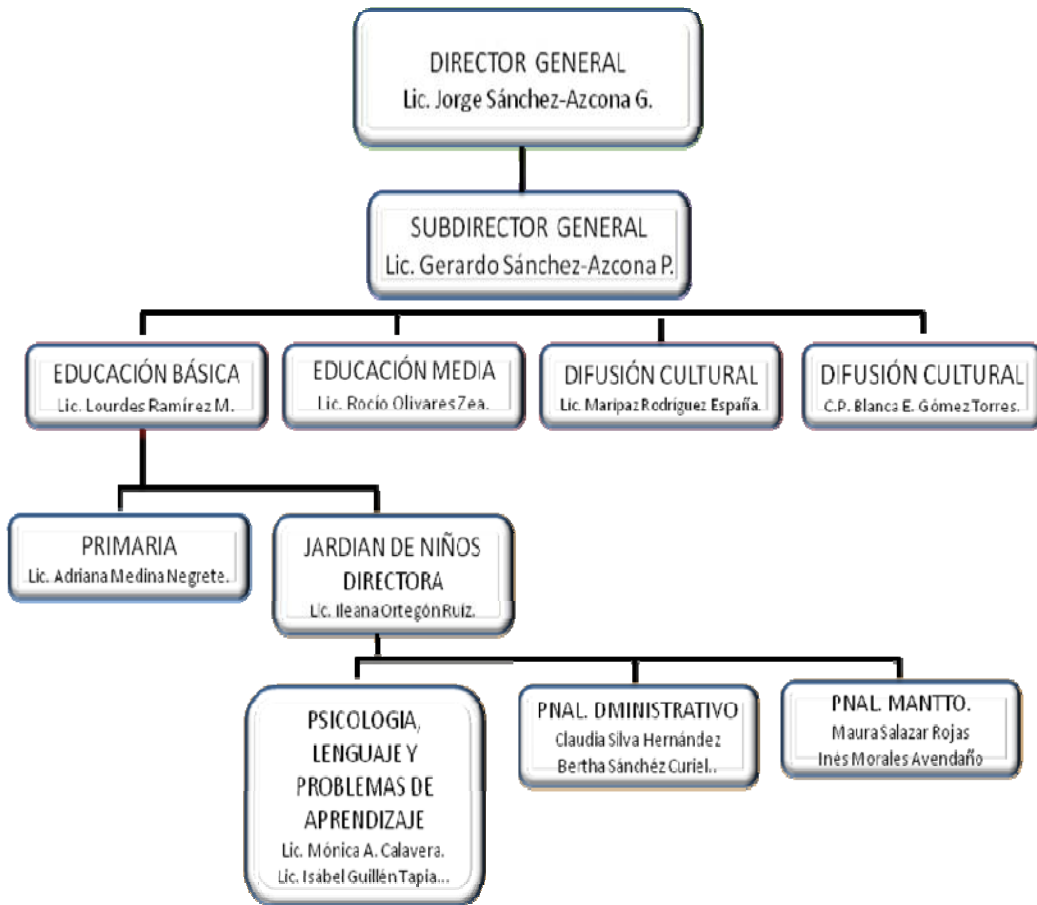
DIRECTOR GENERAL
Lic. Jorge Sánchez-Azcona G.

SUBDIRECTOR GENERAL
Lic. Gerardo Sánchez-Azcona P.

EDUCACIÓN BÁSICA
Lic. Lourdes Ramírez M.

EDUCACIÓN MEDIA
Lic. Rocío Olivares Zea.

DIFUSIÓN CULTURAL
Lic. Maripaz Rodríguez España.

DIFUSIÓN CULTURAL
C.P. Blanca E. Gómez Torres.

PRIMARIA
Lic. Adriana Medina Negrete.

JARDIAN DE NIÑOS
DIRECTORA
Lic. Ileana Ortegón Ruiz.

PSICOLOGIA, LENGUAJE Y PROBLEMAS DE APRENDIZAJE
Lic. Mónica A. Calavera.
Lic. Isabel Guillén Tapia..

PNAL. DMINISTRATIVO
Claudia Silva Hernández
Bertha Sánchez Curiel..

PNAL. MANTTO.
Maura Salazar Rojas
Inés Morales Avendaño